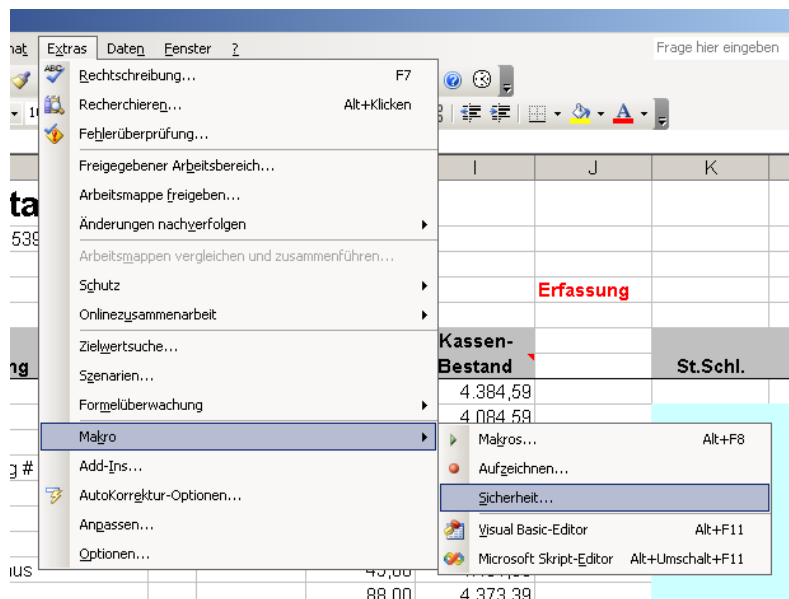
nat Extras Daten Fenster ?

Frage hier eingeben

Rechtschreibung... F7
Recherchieren... Alt+Klicken
Fehlerüberprüfung...
Freigegebener Arbeitsbereich...
Arbeitsmappe freigeben...
Änderungen nachverfolgen
Arbeitsmappen vergleichen und zusammenführen...
Schutz
Onlinezusammenarbeit
Zielwertsuche...
Szenarien...
Formelüberwachung
Makro
Add-Ins...
AutoKorrektur-Optionen...
Anpassen...
Optionen...

Makros... Alt+F8
Aufzeichnen...
Sicherheit...
Visual Basic-Editor Alt+F11
Microsoft Skript-Editor Alt+Umschalt+F11

I J K

ta
539
Erfassung
ng
Kassen-Bestand
St.Schl.
4.384,59
4.084,59
g #
us
45,00
88,00 4.373,39